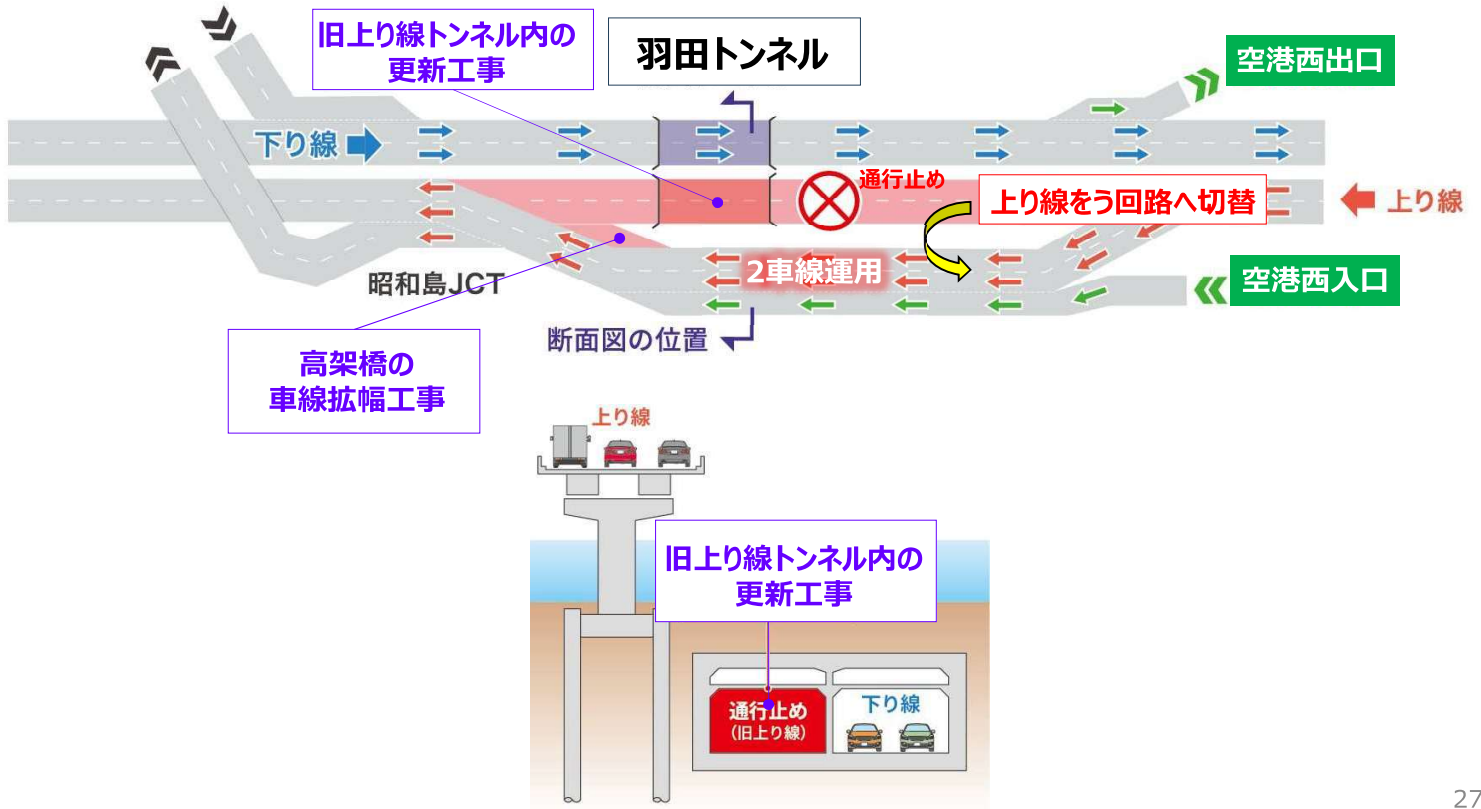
旧上り線トンネル内の
更新工事

羽田トンネル

空港西出口

下り線

通行止め

上り線をう回路へ切替

上り線

2車線運用

昭和島JCT

空港西入口

断面図の位置

高架橋の
車線拡幅工事

上り線

旧上り線トンネル内の
更新工事

通行止め
(旧上り線)

下り線

27